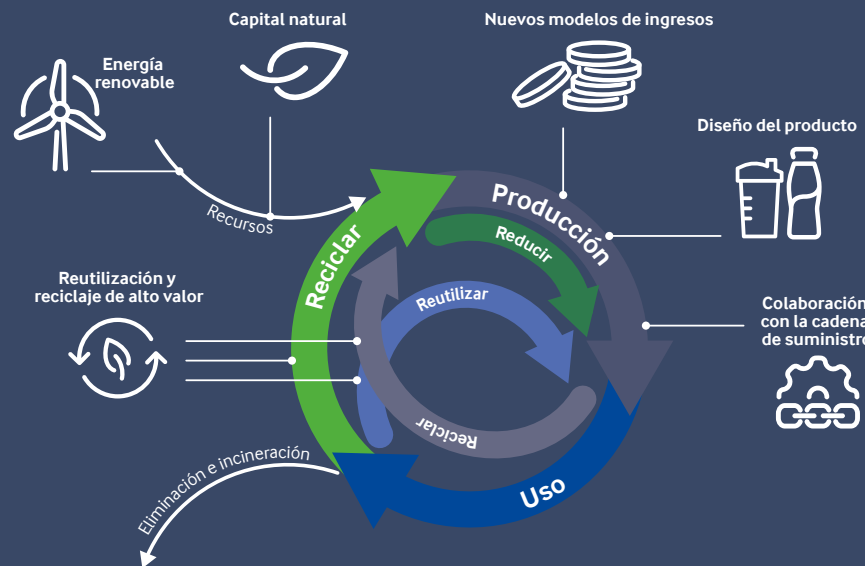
Capital natural

Nuevos modelos de ingresos

Energía renovable

Diseño del producto

Recursos

Producción

Reducir

Reciclar

Reutilización y reciclaje de alto valor

Reutilizar

Colaboración con la cadena de suministro

Reciclar

Eliminación e incineración

Uso